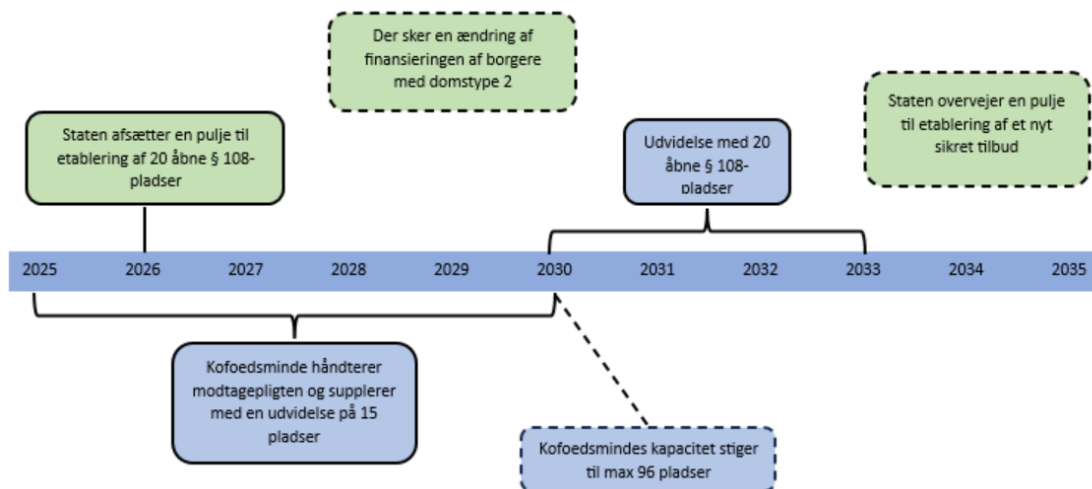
Der sker en ændring af finansieringen af borgere med domstype 2

Staten afsætter en pulje til etablering af 20 åbne § 108-pladser

Udvidelse med 20 åbne § 108-pladser

Staten overvejer en pulje til etablering af et nyt sikret tilbud

2025 2026 2027 2028 2029 2030 2031 2032 2033 2034 2035

Kofoedsminde håndterer modtagepligten og supplerer med en udvidelse på 15 pladser

Kofoedsmindes kapacitet stiger til max 96 pladser